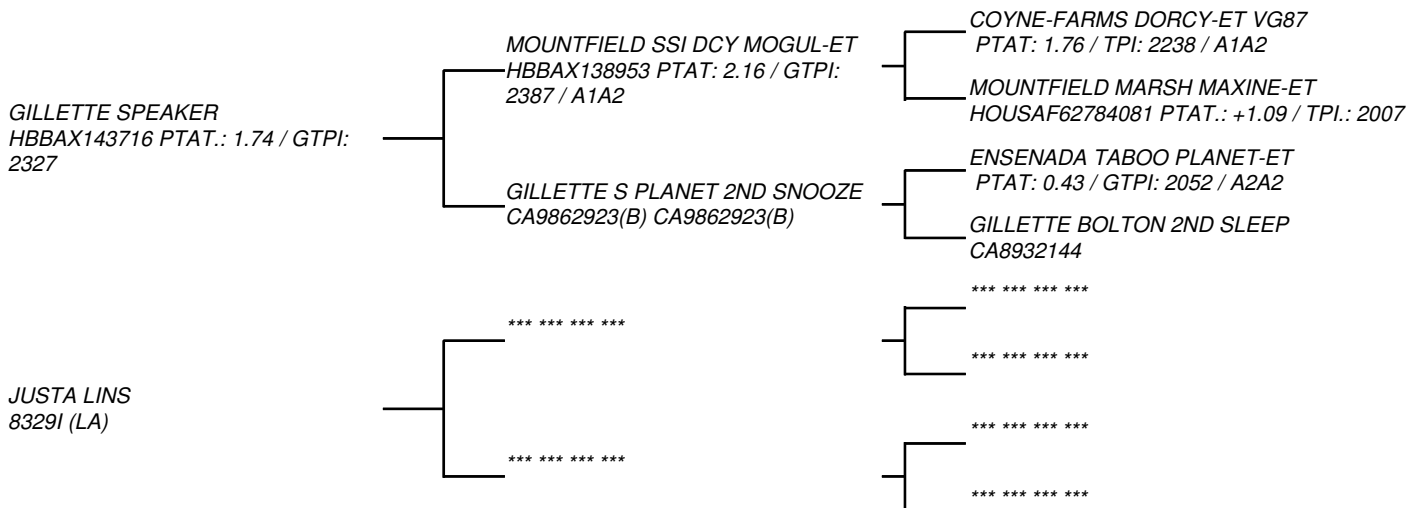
GILLETTE SPEAKER
HBBAX143716 PTAT.: 1.74 / GTPI: 2327

MOUNTFIELD SSI DCY MOGUL-ET
HBBAX138953 PTAT: 2.16 / GTPI: 2387 / A1A2

COYNE-FARMS DORCY-ET VG87
PTAT: 1.76 / TPI: 2238 / A1A2

MOUNTFIELD MARSH MAXINE-ET
HOUSAF62784081 PTAT.: +1.09 / TPI.: 2007

GILLETTE S PLANET 2ND SNOOZE
CA9862923(B) CA9862923(B)

ENSENADA TABOO PLANET-ET
PTAT: 0.43 / GTPI: 2052 / A2A2

GILLETTE BOLTON 2ND SLEEP
CA8932144

JUSTA LINS
8329I (LA)

*** *** *** ***

*** *** *** ***

*** *** *** ***

*** *** *** ***

*** *** *** ***

*** *** *** ***